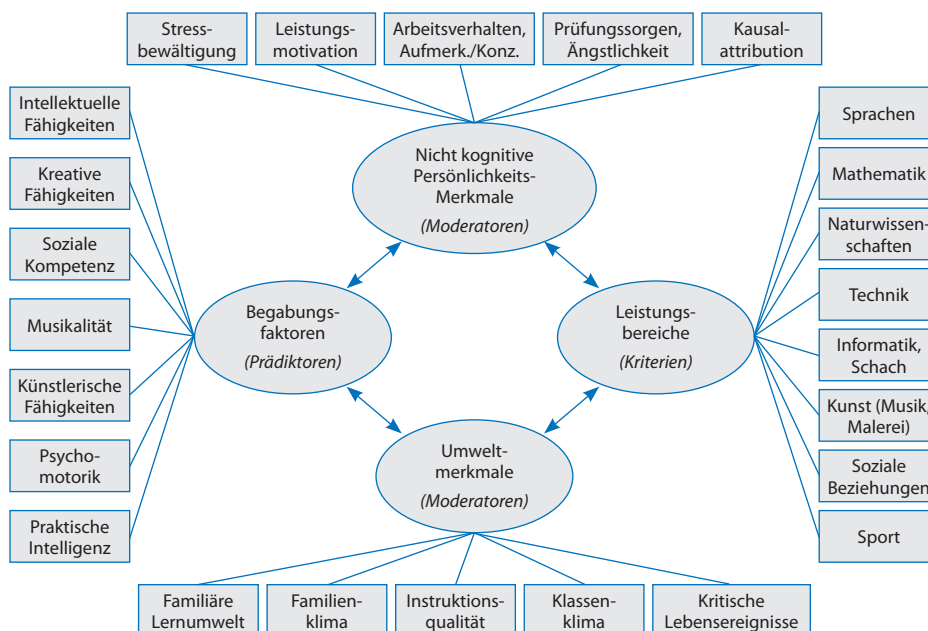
Stressbewältigung

Leistungsmotivation

Arbeitsverhalten, Aufmerk./Konz.

Prüfungssorgen, Ängstlichkeit

Kausalattribution

Intellektuelle Fähigkeiten

Kreative Fähigkeiten

Soziale Kompetenz

Musikalität

Künstlerische Fähigkeiten

Psychomotorik

Praktische Intelligenz

Nicht kognitive Persönlichkeits-Merkmale
(Moderatoren)

Begabungsfaktoren
(Prädiktoren)

Leistungsbereiche
(Kriterien)

Umweltmerkmale
(Moderatoren)

Sprachen

Mathematik

Naturwissenschaften

Technik

Informatik, Schach

Kunst (Musik, Malerei)

Soziale Beziehungen

Sport

Familiäre Lernumwelt

Familienklima

Instruktionsqualität

Klassenklima

Kritische Lebensereignisse